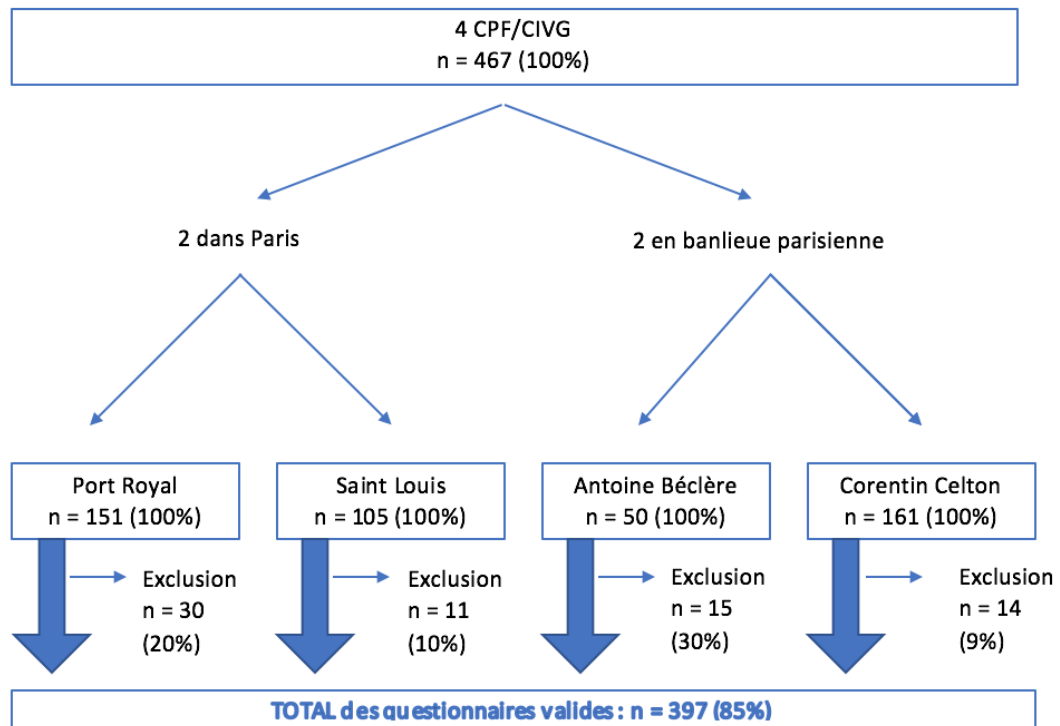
4 CPF/CIVG
n = 467 (100%)

2 dans Paris

2 en banlieue parisienne

Port Royal
n = 151 (100%)

Exclusion
n = 30
(20%)

Saint Louis
n = 105 (100%)

Exclusion
n = 11
(10%)

Antoine Béclère
n = 50 (100%)

Exclusion
n = 15
(30%)

Corentin Celton
n = 161 (100%)

Exclusion
n = 14
(9%)

TOTAL des questionnaires valides : n = 397 (85%)